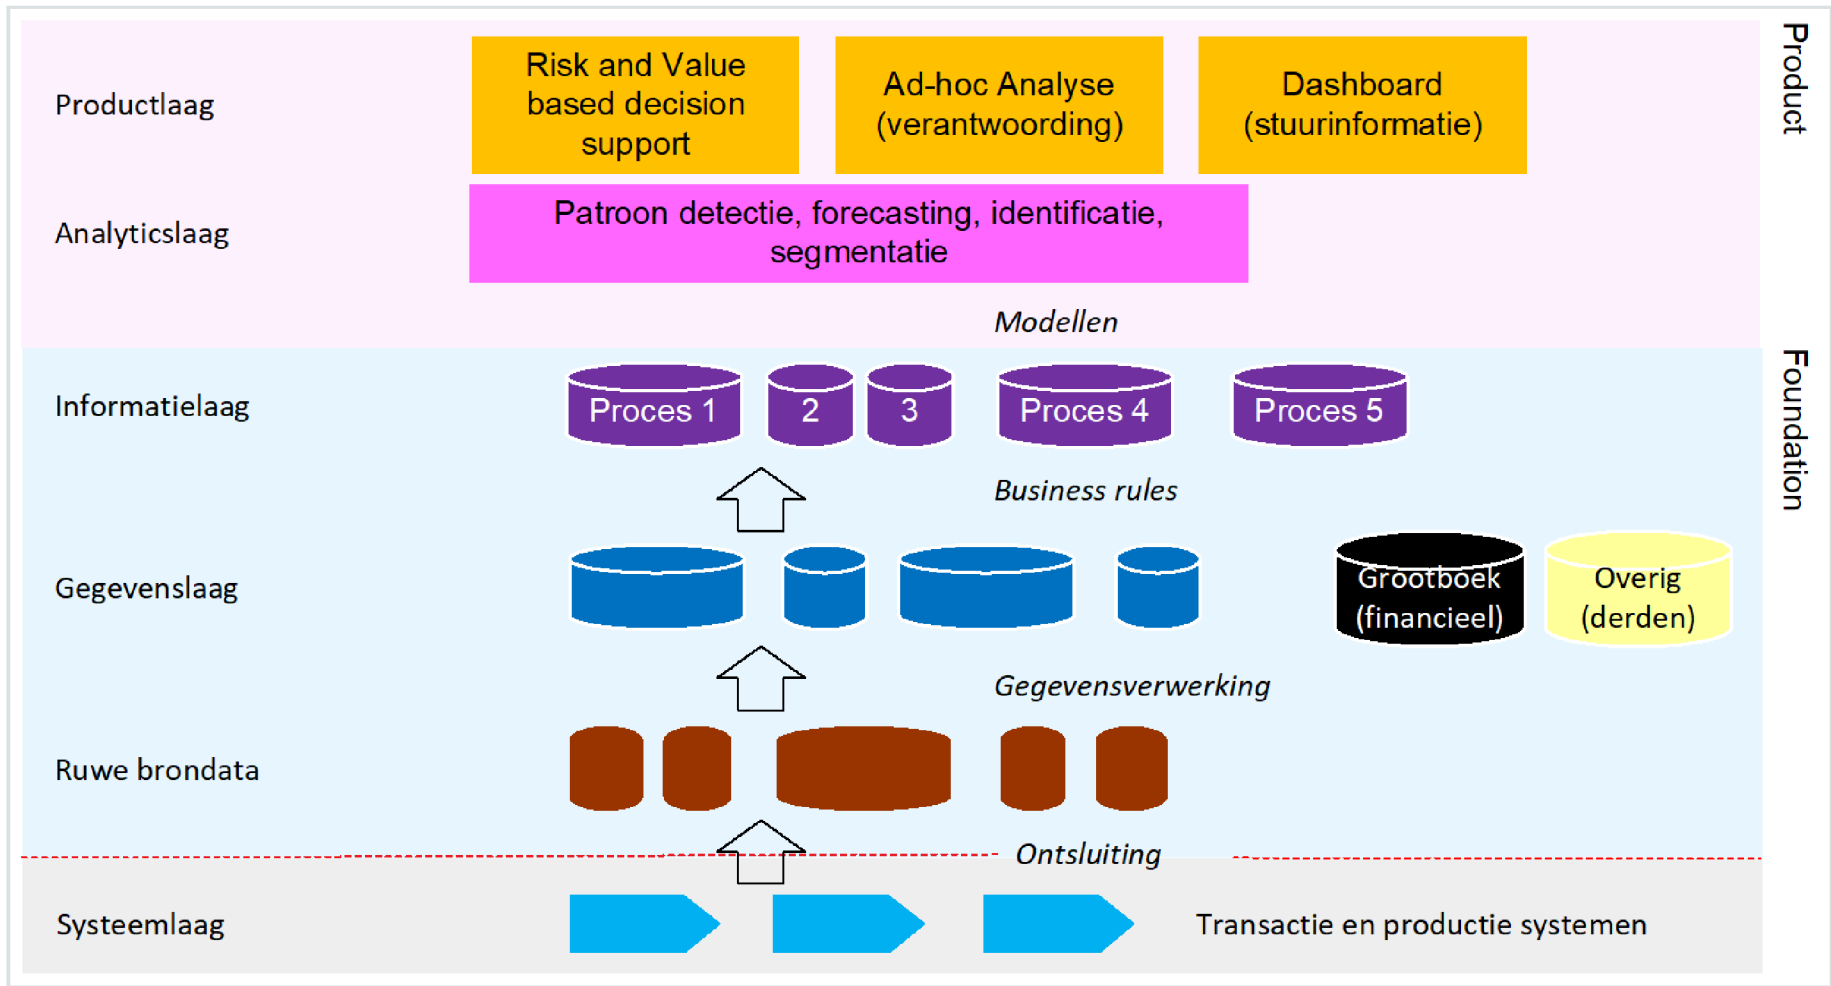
Product

Productlaag

Risk and Value based decision support

Ad-hoc Analyse (verantwoording)

Dashboard (stuurinformatie)

Analyticslaag

Patroon detectie, forecasting, identificatie, segmentatie

Modellen

Foundation

Informatielaag

Proces 1

2

3

Proces 4

Proces 5

Business rules

Gegevenslaag

Grootboek (financieel)

Overig (derden)

Gegevensverwerking

Ruwe brondata

Ontsluiting

Systeemlaag

Transactie en productie systemen